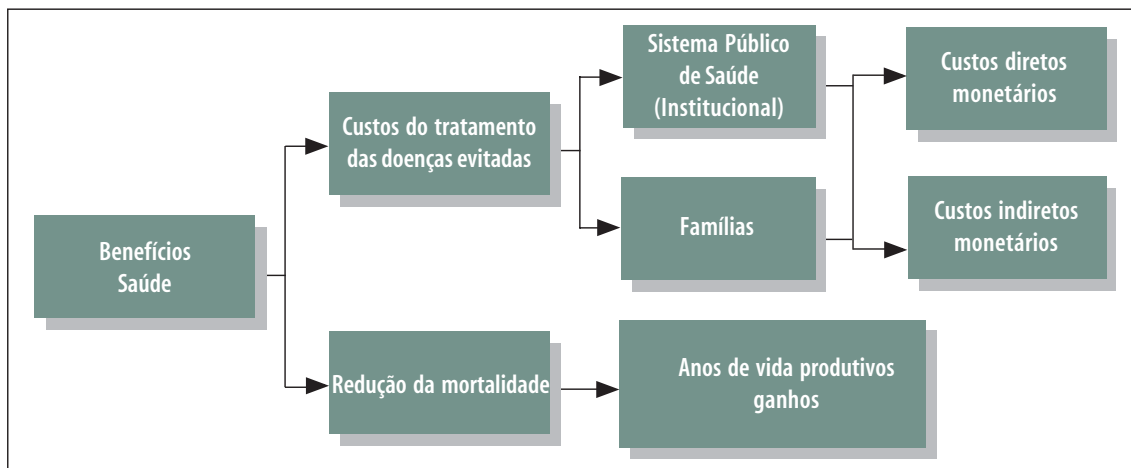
Benefícios Saúde

Custos do tratamento das doenças evitadas

Redução da mortalidade

Sistema Público de Saúde (Institucional)

Famílias

Anos de vida produtivos ganhos

Custos diretos monetários

Custos indiretos monetários